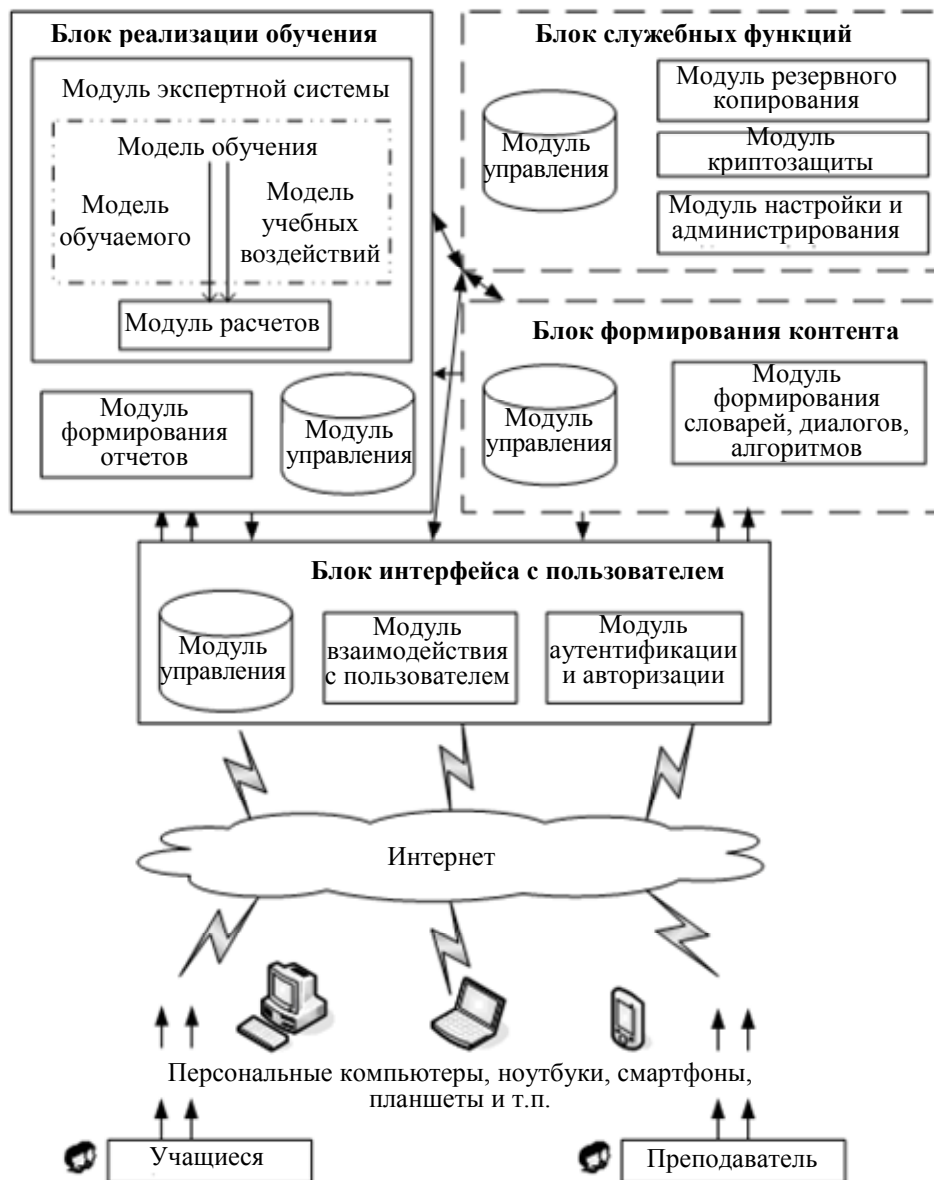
Блок реализации обучения

Модуль экспертной системы

Модель обучения

Модель обучаемого

Модель учебных воздействий

Модуль расчетов

Модуль формирования отчетов

Модуль управления

Блок служебных функций

Модуль управления

Модуль резервного копирования

Модуль криптозащиты

Модуль настройки и администрирования

Блок формирования контента

Модуль управления

Модуль формирования словарей, диалогов, алгоритмов

Блок интерфейса с пользователем

Модуль управления

Модуль взаимодействия с пользователем

Модуль аутентификации и авторизации

Интернет

Персональные компьютеры, ноутбуки, смартфоны, планшеты и т.п.

Учащиеся

Преподаватель